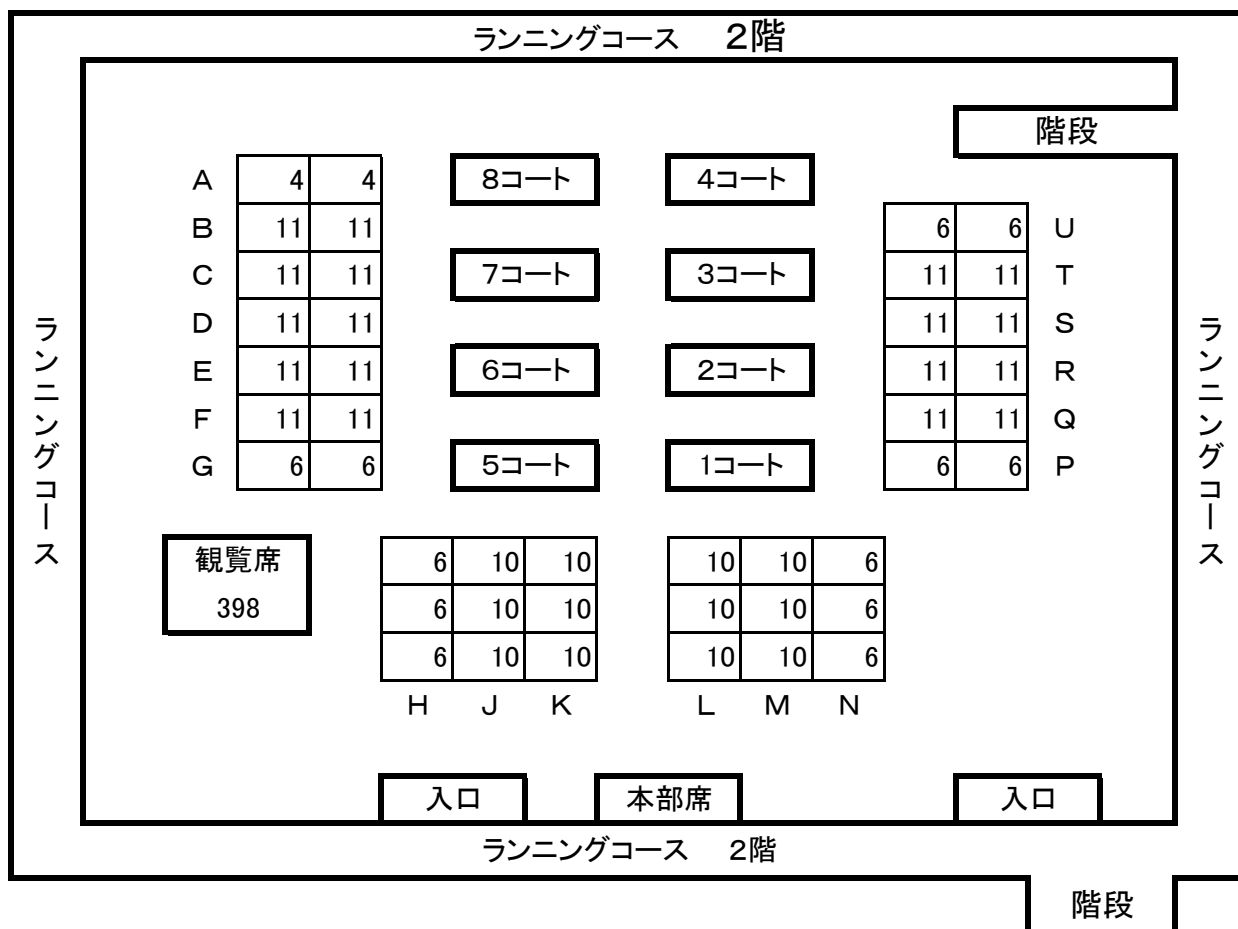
ランニングコース　2階

階段

| A | 4 | 4 |
|---|---|---|
| B | 11 | 11 |
| C | 11 | 11 |
| D | 11 | 11 |
| E | 11 | 11 |
| F | 11 | 11 |
| G | 6 | 6 |

8コート　4コート

7コート　3コート

6コート　2コート

5コート　1コート

| 6 | 6 | U |
|---|---|---|
| 11 | 11 | T |
| 11 | 11 | S |
| 11 | 11 | R |
| 11 | 11 | Q |
| 6 | 6 | P |

ランニングコース

ランニングコース

観覧席
398

| 6 | 10 | 10 |
|---|---|---|
| 6 | 10 | 10 |
| 6 | 10 | 10 |
| H | J | K |

| 10 | 10 | 6 |
|---|---|---|
| 10 | 10 | 6 |
| 10 | 10 | 6 |
| L | M | N |

入口　本部席　入口

ランニングコース　2階

階段